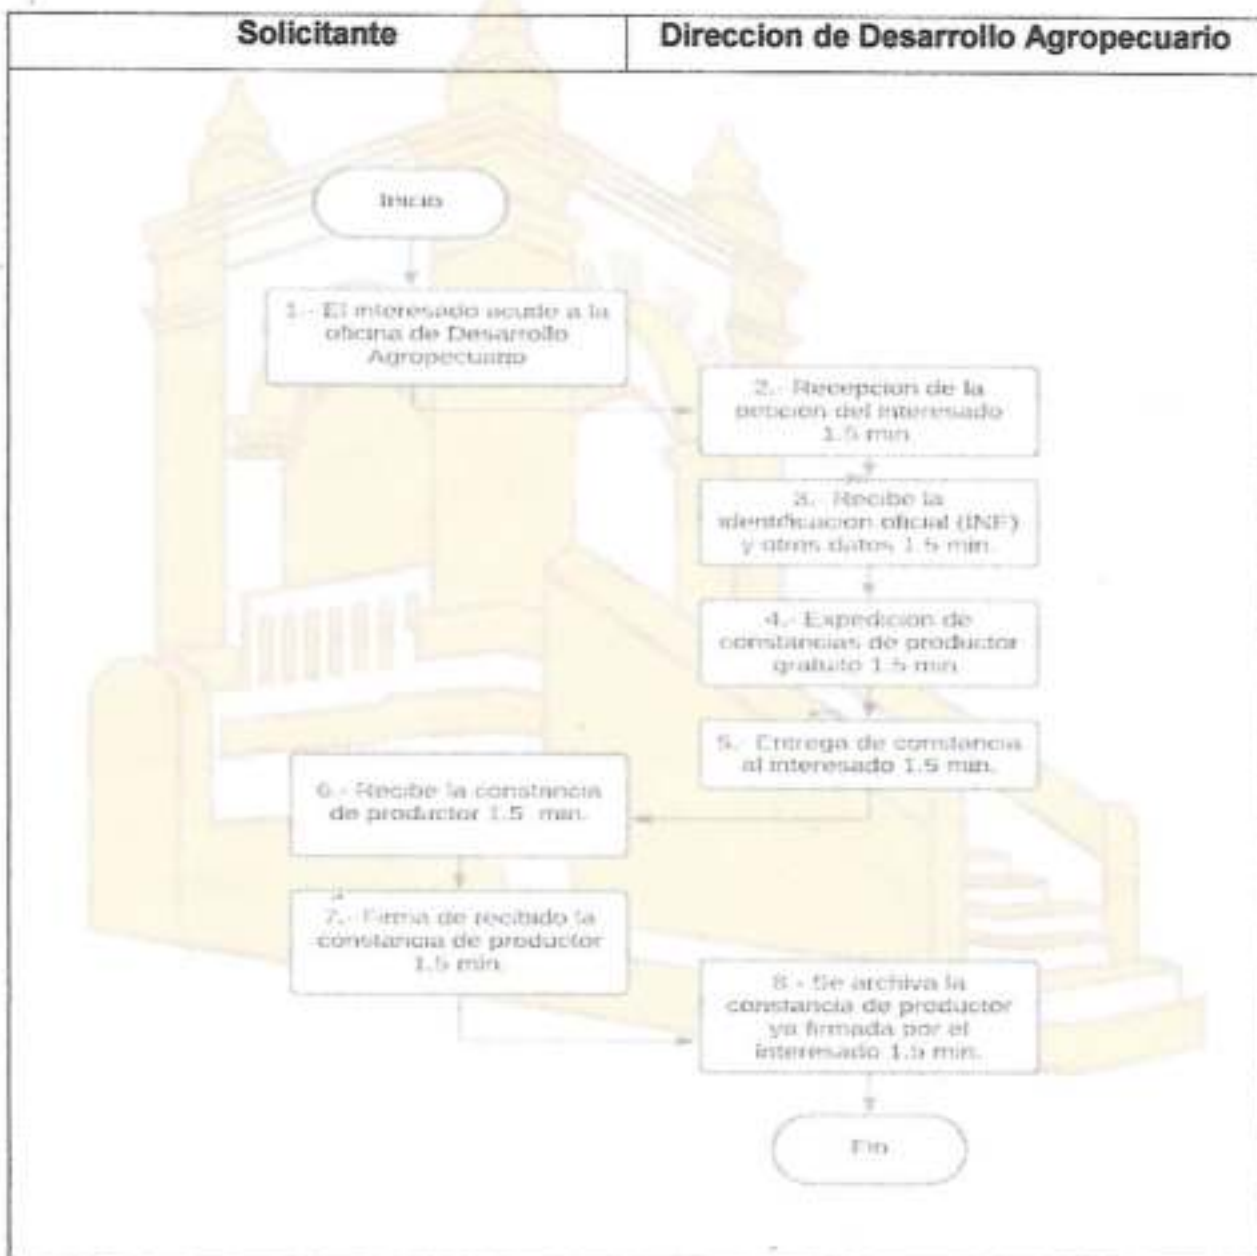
| Solicitante | Direccion de Desarrollo Agropecuario |
|---|---|

Inicio

1.- El interesado acude a la oficina de Desarrollo Agropecuario

2.- Recepcion de la peticion del interesado 1.5 min

3.- Recibe la identificacion oficial (INE) y otros datos 1.5 min.

4.- Expedicion de constancias de productor gratuito 1.5 min

5.- Entrega de constancia al interesado 1.5 min.

6.- Recibe la constancia de productor 1.5 min.

7.- Firma de recibido la constancia de productor 1.5 min.

8.- Se archiva la constancia de productor ya firmada por el interesado 1.5 min.

Fin